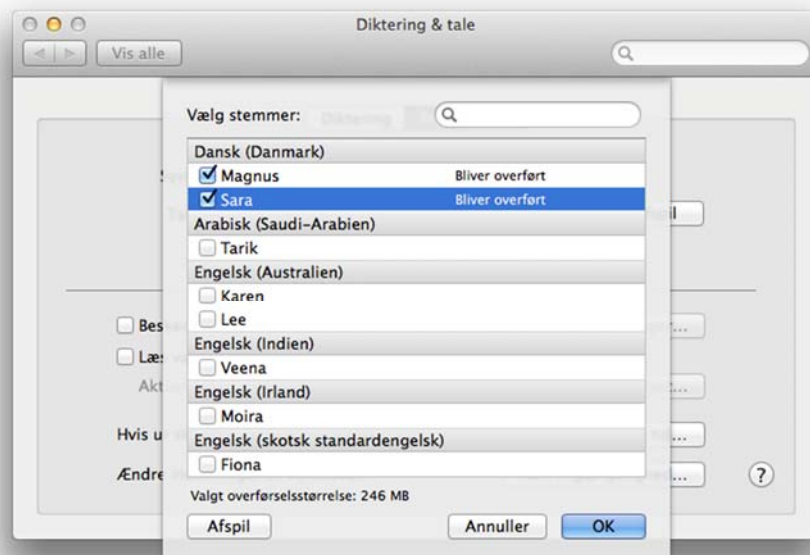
Diktering & tale

Vis alle

Diktering

Vælg stemmer:

Dansk (Danmark)
Magnus Bliver overført
Sara Bliver overført
Arabisk (Saudi-Arabien)
Tarik
Engelsk (Australien)
Karen
Lee
Engelsk (Indien)
Veena
Engelsk (Irland)
Moira
Engelsk (skotsk standardengelsk)
Fiona

Valgt overførselsstørrelse: 246 MB

Afspil Annuller OK

Bes
Læs
Akti
Hvis u
Ændre

?